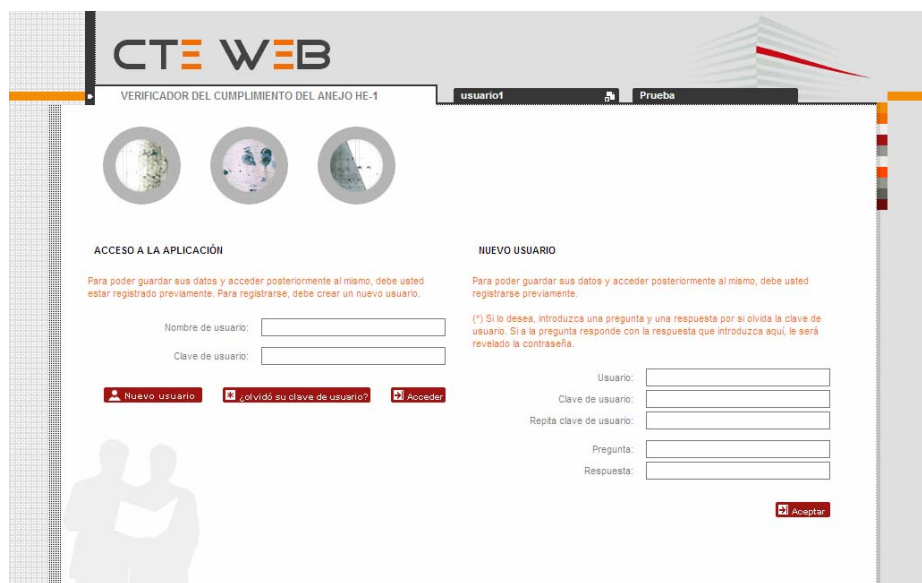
CTE WEB

VERIFICADOR DEL CUMPLIMIENTO DEL ANEJO HE-1

usuario1

Prueba

ACCESO A LA APLICACIÓN

Para poder guardar sus datos y acceder posteriormente al mismo, debe usted estar registrado previamente. Para registrarse, debe crear un nuevo usuario.

Nombre de usuario:

Clave de usuario:

Nuevo usuario

¿olvidó su clave de usuario?

Acceder

NUEVO USUARIO

Para poder guardar sus datos y acceder posteriormente al mismo, debe usted registrarse previamente.

(*) Si lo desea, introduzca una pregunta y una respuesta por si olvida la clave de usuario. Si a la pregunta responde con la respuesta que introduzca aquí, le será revelado la contraseña.

Usuario:

Clave de usuario:

Repita clave de usuario:

Pregunta:

Respuesta:

Aceptar